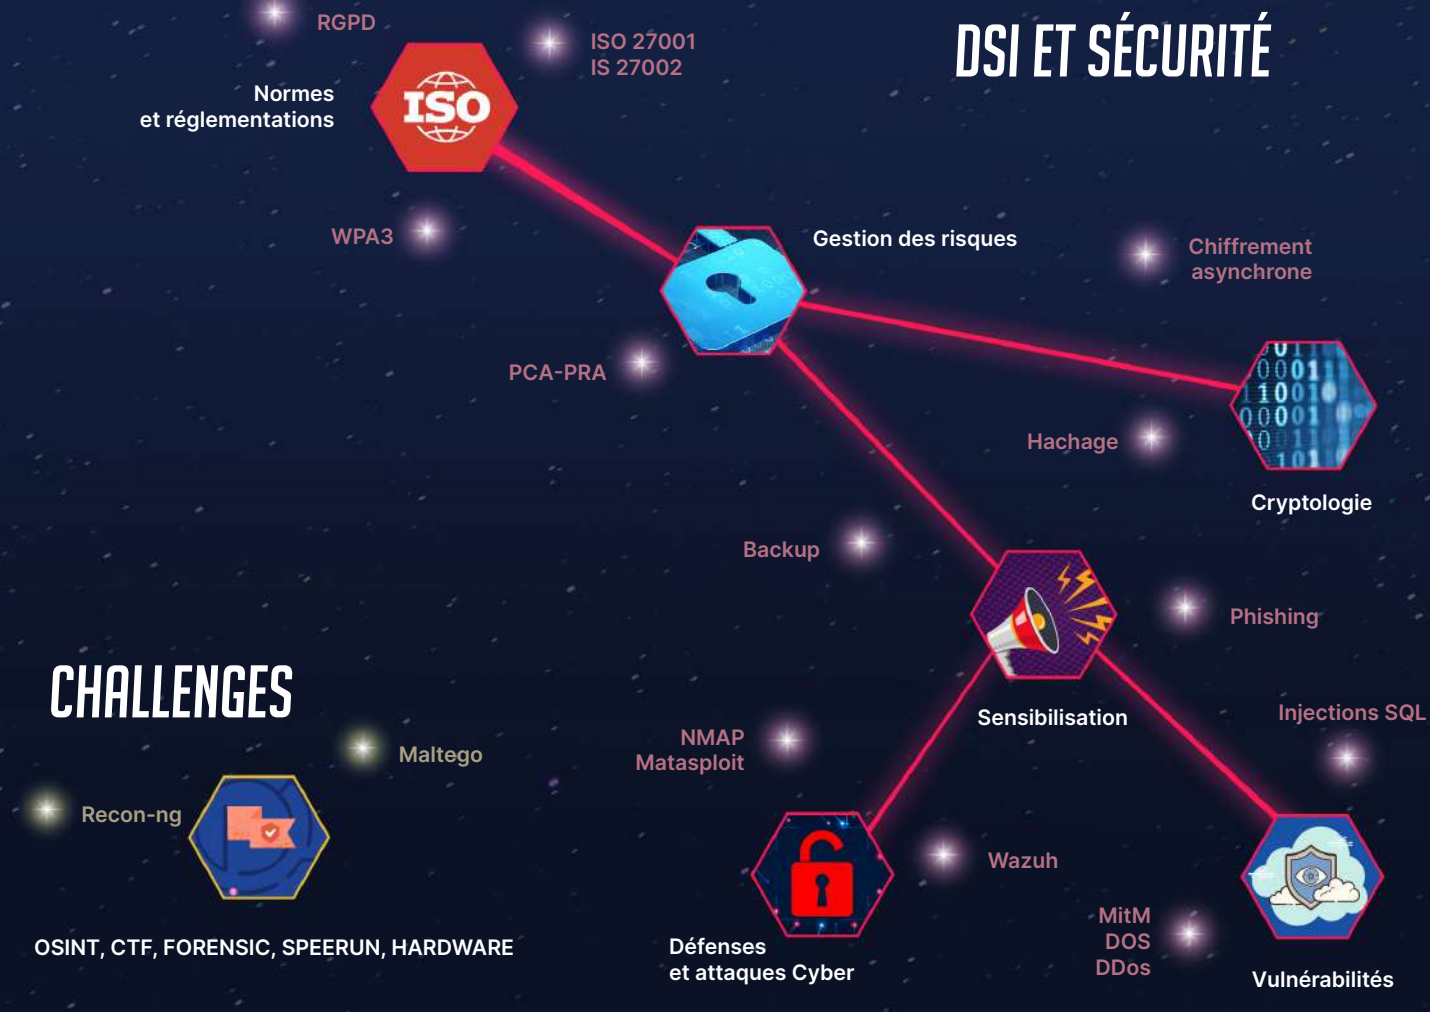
RGPD

ISO 27001
IS 27002

DSI ET SÉCURITÉ

Normes
et réglementations

ISO

WPA3

Gestion des risques

Chiffrement
asynchrone

PCA-PRA

0001
1001
00001

Hachage

Cryptologie

Backup

Phishing

CHALLENGES

Sensibilisation

Injections SQL

Maltego

NMAP
Matasploit

Recon-ng

Wazuh

MitM
DOS
DDos

OSINT, CTF, FORENSIC, SPEERUN, HARDWARE

Défenses
et attaques Cyber

Vulnérabilités